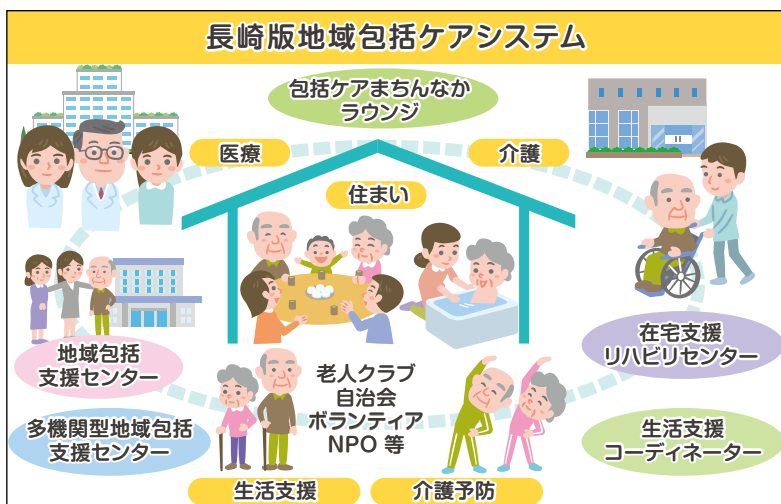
長崎版地域包括ケアシステム

包括ケアまちんなか
ラウンジ

医療

介護

住まい

地域包括
支援センター

多機関型地域包括
支援センター

老人クラブ
自治会
ボランティア
NPO 等

在宅支援
リハビリセンター

生活支援
コーディネーター

生活支援

介護予防